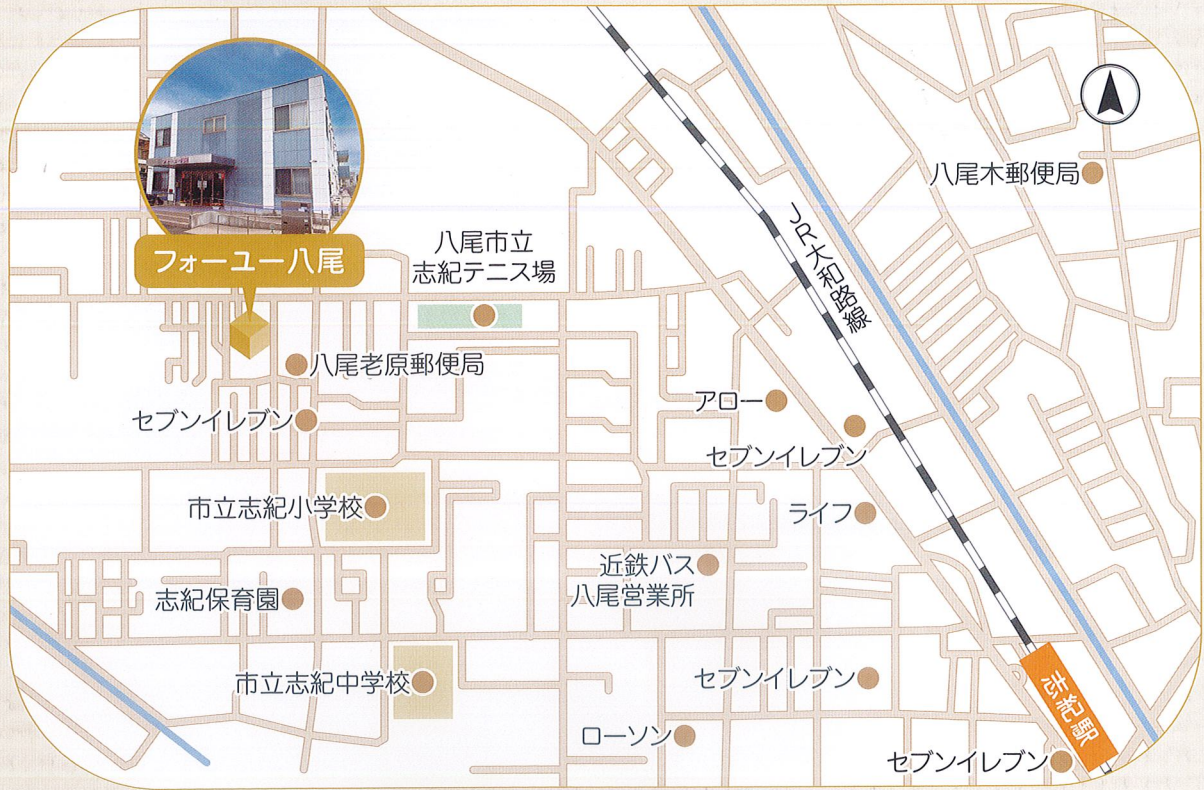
フォーユー八尾

八尾市立
志紀テニス場

八尾老原郵便局

セブンイレブン

市立志紀小学校

志紀保育園

市立志紀中学校

JR大和路線

八尾木郵便局

アロー

セブンイレブン

ライフ

近鉄バス
八尾営業所

セブンイレブン

ローソン

セブンイレブン

志紀駅